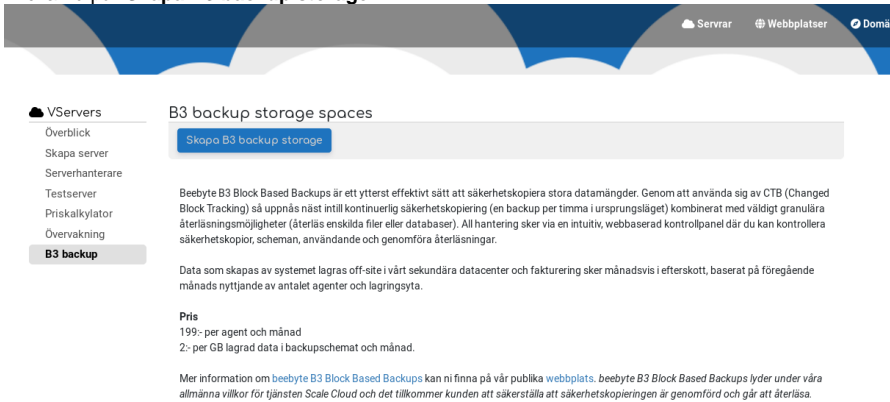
Servrar
Webbplatser
Domä

VServers
Överblick
Skapa server
Serverhanterare
Testserver
Priskalkylator
Övervakning
B3 backup

B3 backup storage spaces

Skapa B3 backup storage

Beebyte B3 Block Based Backups är ett ytterst effektivt sätt att säkerhetskopiera stora datamängder. Genom att använda sig av CTB (Changed Block Tracking) så uppnås näst intill kontinuerlig säkerhetskopiering (en backup per timma i ursprungsläget) kombinerat med väldigt granulära återläsningsmöjligheter (återläs enskilda filer eller databaser). All hantering sker via en intuitiv, webbaserad kontrollpanel där du kan kontrollera säkerhetskopior, scheman, användande och genomföra återläsningar.

Data som skapas av systemet lagras off-site i vårt sekundära datacenter och fakturering sker månadsvis i efterskott, baserat på föregående månads nyttjande av antalet agenter och lagringsyta.

Pris
199:- per agent och månad
2:- per GB lagrad data i backupschemat och månad.

Mer information om beebyte B3 Block Based Backups kan ni finna på vår publika webbplats. beebyte B3 Block Based Backups lyder under våra allmänna villkor för tjänsten Scale Cloud och det tillkommer kunden att säkerställa att säkerhetskopieringen är genomförd och går att återläsa.